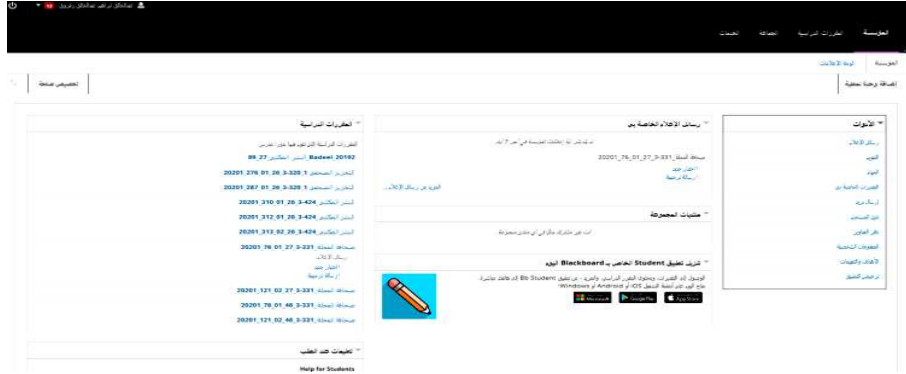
عبدالخالق تراب عبدالخالق زغرور

المؤسسة المقررات الدراسية المنظمة الخدمات

المؤسسة لوحة الإعلانات

إضافة وحدة نمطية تخصيص صفحة

الأدوات
رسائل الإعلام
التقويم
المهام
المقررات الخاصة بي
رسائل بريد
دليل المستخدم
دفتر التقديرات
المعلومات الشخصية
الأهداف والكفاءات
ترخيص التمكين

رسائل الإعلام الخاصة بي
لم يتم نشر أية إعلانات للمؤسسة في آخر 7 أيام.
صحافة المسلط 331-3_27_01_76_20201
أخبار جديد
رسالة ترحيبية
المزيد من رسائل الإعلام...

منتديات المحجوزة
أنت غير مشترك حاليا في منتدى محجوزة

تنزيل تطبيق Student الخاص بـ Blackboard اليوم
الوصول إلى المقررات، ومحتوى المقرر الدراسي والمزيد - من تطبيق Bb Student إلى هاتفك مباشرة. متوفر الآن على أجهزة تشغيل iOS و Android أو Windows
Microsoft Google Play App Store

المقررات الدراسية
المقررات الدراسية التي تقوم فيها بدور تعليمي
Badawi_20192 المستر المكثف 89_27
التحرير الصحفي 1 320-3_26_01_276_20201
التحرير الصحفي 1 320-3_26_01_287_20201
المستر المكثف 424-3_26_01_310_20201
المستر المكثف 424-3_26_01_312_20201
المستر المكثف 424-3_26_02_312_20201
صحافة المجلة 331-3_27_01_76_20201
رسائل الإعلام
أخبار جديد
رسالة ترحيبية
صحافة المجلة 331-3_27_02_121_20201
صحافة المجلة 331-3_48_01_76_20201
صحافة المجلة 331-3_48_02_121_20201

تعليمات عند الطلب
Help for Students